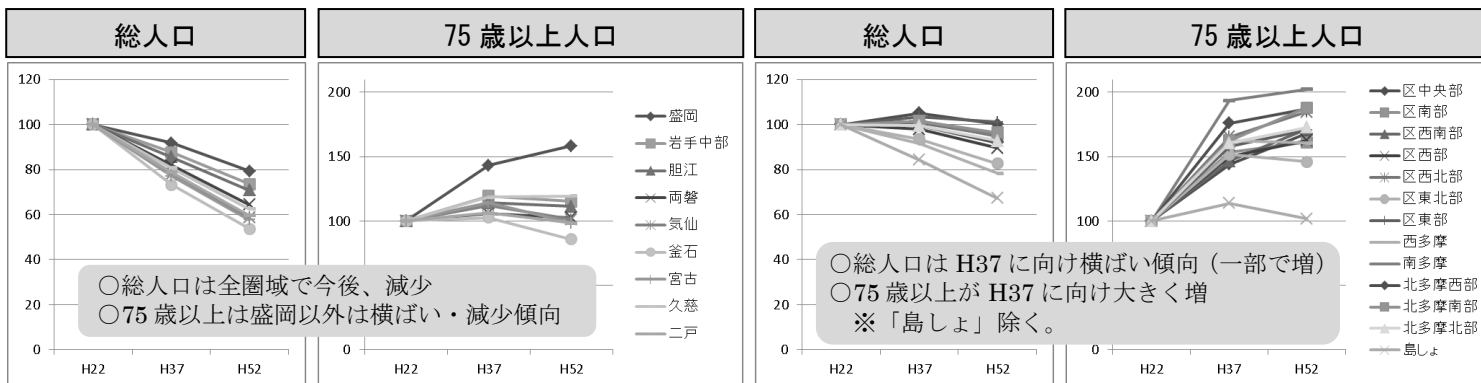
総人口

120
100
80
60
40
20
0
H22 H37 H52

75 歳以上人口

200
150
100
0
H22 H37 H52

盛岡
岩手中部
胆江
両磐
気仙
釜石
宮古
久慈
二戸

○総人口は全圏域で今後、減少
○75 歳以上は盛岡以外は横ばい・減少傾向

総人口

120
100
80
60
40
20
0
H22 H37 H52

75 歳以上人口

200
150
100
0
H22 H37 H52

区中央部
区南部
区西南部
区西部
区西北部
区東北部
区東部
西多摩
南多摩
北多摩西部
北多摩南部
北多摩北部
島しょ

○総人口は H37 に向け横ばい傾向（一部で増）
○75 歳以上が H37 に向け大きく増
※「島しょ」除く。